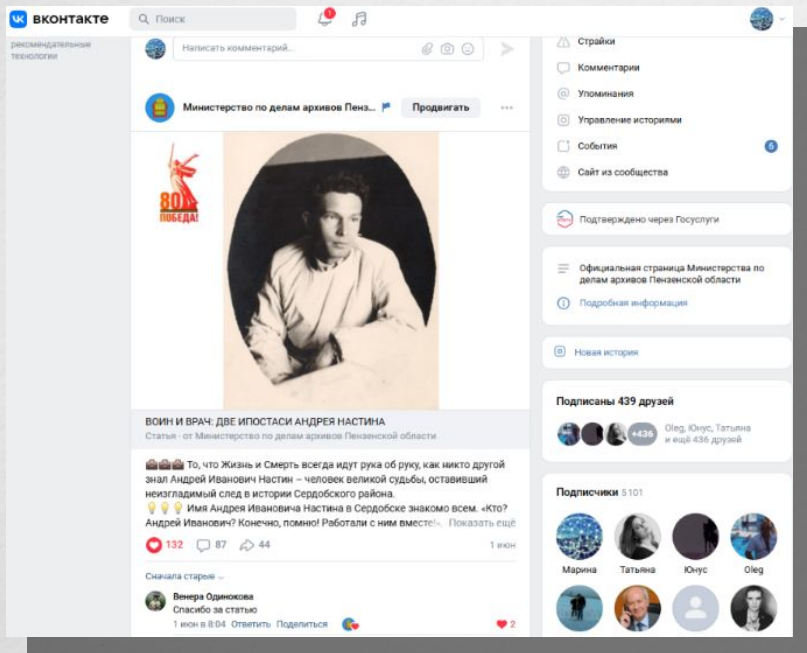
вконтакте
Поиск
1

рекомендательные технологии

Написать комментарий...

Министерство по делам архивов Пенз...
Продвигать

80 ПОБЕДА!

ВОИН И ВРАЧ: ДВЕ ИПОСТАСИ АНДРЕЯ НАСТИНА
Статья · от Министерство по делам архивов Пензенской области

То, что Жизнь и Смерть всегда идут рука об руку, как никто другой знал Андрей Иванович Настин – человек великой судьбы, оставивший неизгладимый след в истории Сердобского района.
Имя Андрея Ивановича Настина в Сердобске знакомо всем. «Кто? Андрей Иванович? Конечно, помню! Работали с ним вместе!»... Показать ещё

132 87 44 1 июн

Сначала старые

Венера Одинокова
Спасибо за статью
1 июн в 8:04 Ответить Поделиться 2

Страйки
Комментарии
Упоминания
Управление историями
События 6
Сайт из сообщества

Подтверждено через Госуслуги

Официальная страница Министерства по делам архивов Пензенской области
Подробная информация

Новая история

Подписаны 439 друзей
+436 Oleg, Юнус, Татьяна и ещё 436 друзей

Подписчики 5101
Марина Татьяна Юнус Oleg